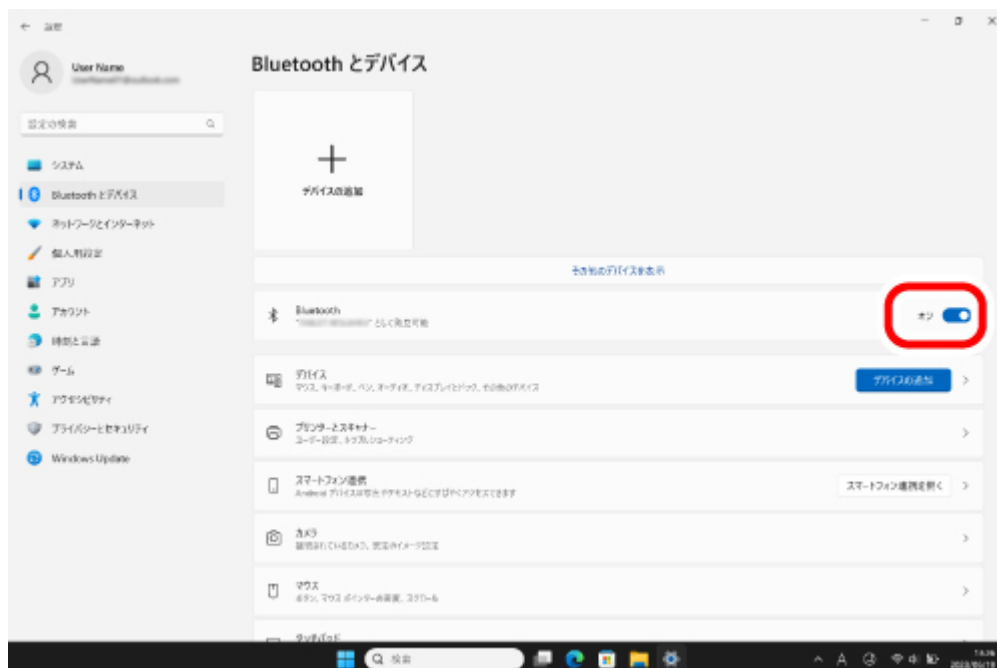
← 設定

User Name
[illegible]

設定の検索

システム
Bluetooth とデバイス
ネットワークとインターネット
個人用設定
アプリ
アカウント
時刻と言語
ゲーム
アクセシビリティ
プライバシーとセキュリティ
Windows Update

Bluetooth とデバイス

+
デバイスの追加

その他のデバイスを表示

Bluetooth
"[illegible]" として発見可能
オン

デバイス
マウス、キーボード、ペン、オーディオ、ディスプレイとドック、その他のデバイス
デバイスの追加

プリンターとスキャナー
ユーザー設定、トラブルシューティング

スマートフォン連携
Android デバイスの写真やテキストなどにすぐにアクセスできます
スマートフォン連携を開く

カメラ
接続されているカメラ、既定のイメージ設定

マウス
ボタン、マウス ポインターの速度、スクロール

タッチパッド

検索